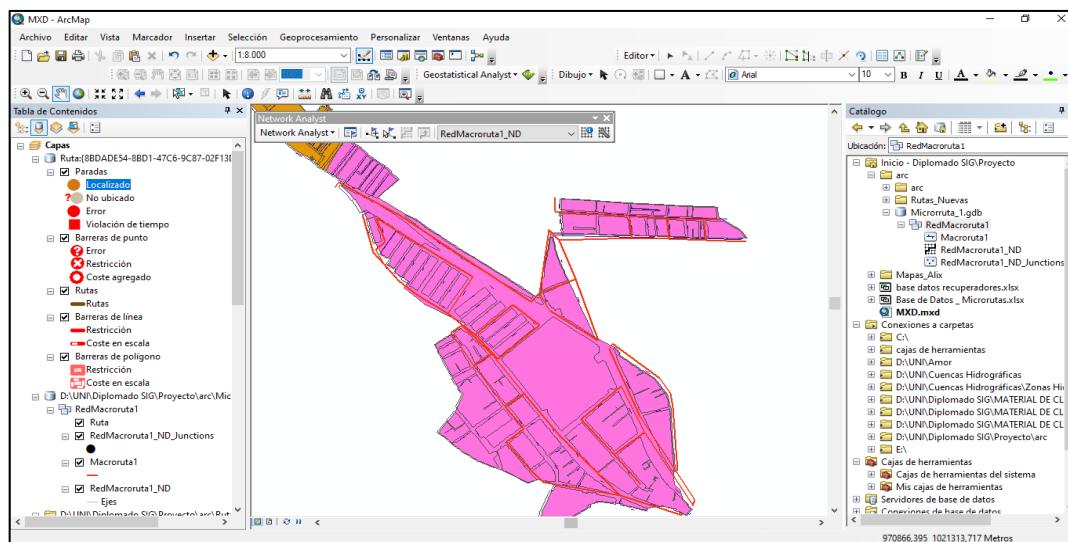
MXD - ArcMap

Archivo Editar Vista Marcador Insertar Selección Geoprocesamiento Personalizar Ventanas Ayuda

1:8.000

Editor▾

Geostatistical Analyst▾ Dibujo▾ Arial 10 B I U A

Tabla de Contenidos

Capas
Ruta:{8BDADE54-8BD1-47C6-9C87-02F13E
Paradas
Localizado
No ubicado
Error
Violación de tiempo
Barreras de punto
Error
Restricción
Coste agregado
Rutas
Rutas
Barreras de línea
Restricción
Coste en escala
Barreras de polígono
Restricción
Coste en escala
D:\UNI\Diplomado SIG\Proyecto\arc\Mic
RedMacroruta1
Ruta
RedMacroruta1_ND_Junctions
Macroruta1
RedMacroruta1_ND
Ejes
D:\UNI\Diplomado SIG\Proyecto\arc\Rut

Network Analyst
Network Analyst▾ RedMacroruta1_ND

Catálogo
Ubicación: RedMacroruta1
Inicio - Diplomado SIG\Proyecto
arc
arc
Rutas_Nuevas
Micrroruta_1.gdb
RedMacroruta1
Macroruta1
RedMacroruta1_ND
RedMacroruta1_ND_Junctions
Mapas_Alix
base datos recuperadores.xlsx
Base de Datos _ Microrutas.xlsx
MXD.mxd
Conexiones a carpetas
C:\
cajas de herramientas
D:\UNI\Amor
D:\UNI\Cuencas Hidrográficas
D:\UNI\Cuencas Hidrográficas\Zonas Hi
D:\UNI\Diplomado SIG\MATERIAL DE CL
D:\UNI\Diplomado SIG\MATERIAL DE CL
D:\UNI\Diplomado SIG\MATERIAL DE CL
D:\UNI\Diplomado SIG\Proyecto\arc
E:\
Cajas de herramientas
Cajas de herramientas del sistema
Mis cajas de herramientas
Servidores de base de datos
Conexiones de base de datos

970866,395 1021313,717 Metros